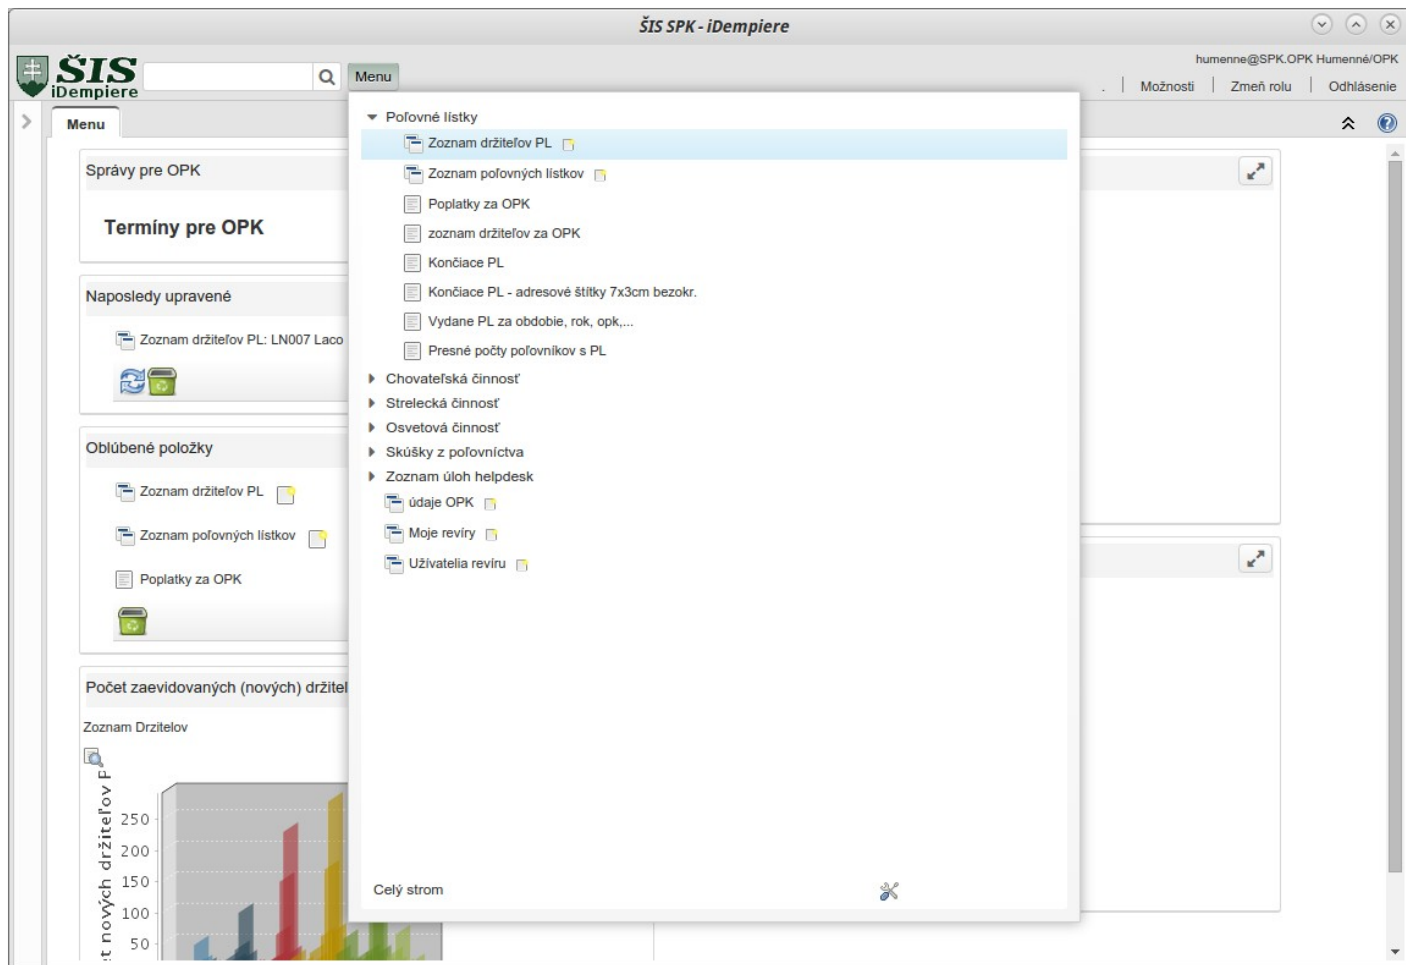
ŠIS SPK - iDempiere

ŠIS
iDempiere

Menu

humenne@SPK.OPK Humenné/OPK

. | Možnosti | Zmeň rolu | Odhlásenie

Menu

Správy pre OPK

Termíny pre OPK

Naposledy upravené

Zoznam držiteľov PL: LN007 Laco

Obľúbené položky

Zoznam držiteľov PL

Zoznam poľovných lístkov

Poplatky za OPK

Počet zaevidovaných (nových) držitel

Zoznam Drzitelov

t nových držiteľov P

250
200
150
100
50

Poľovné lístky
Zoznam držiteľov PL
Zoznam poľovných lístkov
Poplatky za OPK
zoznam držiteľov za OPK
Končiace PL
Končiace PL - adresové štítky 7x3cm bezokr.
Vydane PL za obdobie, rok, opk,...
Presné počty poľovníkov s PL
Chovateľská činnosť
Strelecká činnosť
Osvetová činnosť
Skúšky z poľovníctva
Zoznam úloh helpdesk
údaje OPK
Moje revíry
Užívatelia revíru

Celý strom